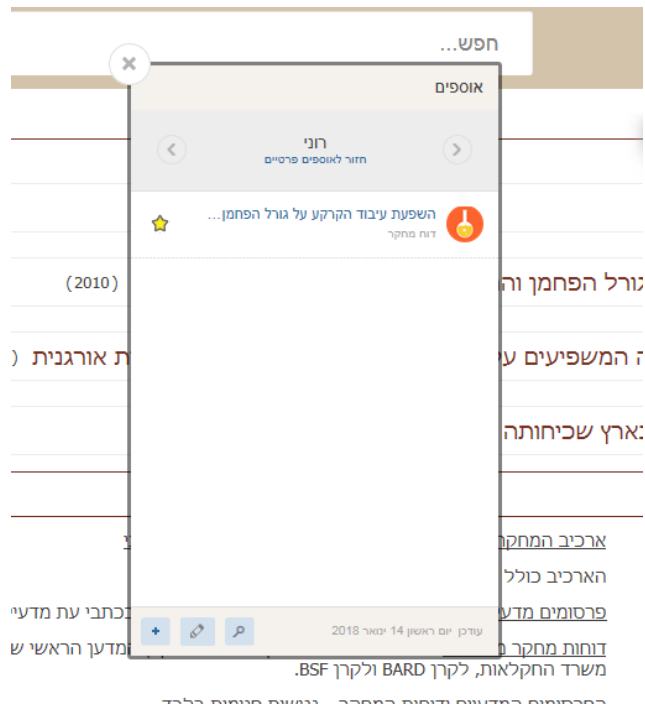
חפש...

אוספים

רוני
חזור לאוספים פרטיים

השפעת עיבוד הקרקע על גורל הפחמן...
דוח מחקר

עודכן יום ראשון 14 ינואר 2018

גורל הפחמן וה
(2010)

ה המשפיעים ע
ת אורגנית (

בארץ שכיחותה

ארכיב המחקר
האריכב כולל
פרסומים מדע
כתבי עת מדעי
דוחות מחקר
המדען הראשי ש
משרד החקלאות, לקרן BARD ולקרן BSF.